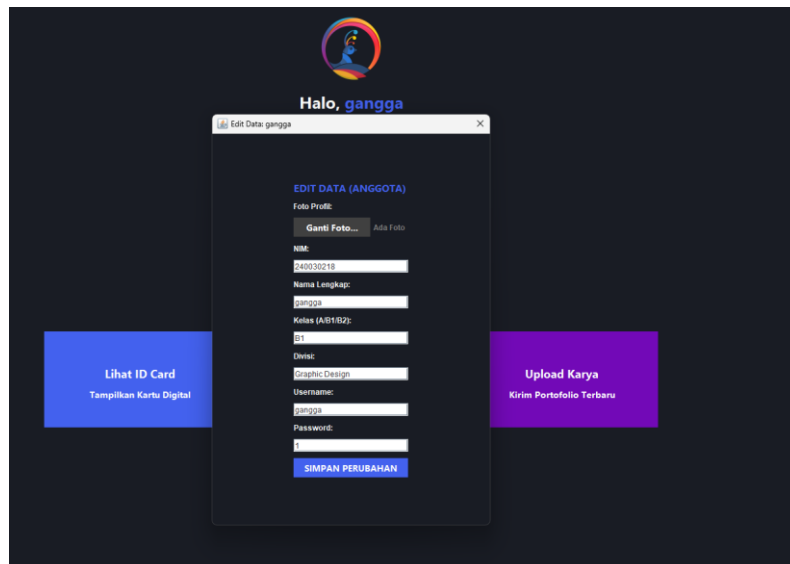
Halo, gangga

Edit Data: gangga

×

EDIT DATA (ANGGOTA)

Foto Profil:

Ganti Foto...

Ada Foto

NIM:

240030218

Nama Lengkap:

gangga

Kelas (A/B1/B2):

B1

Divisi:

Graphic Design

Username:

gangga

Password:

1

SIMPAN PERUBAHAN

Lihat ID Card

Tampilkan Kartu Digital

Upload Karya

Kirim Portofolio Terbaru